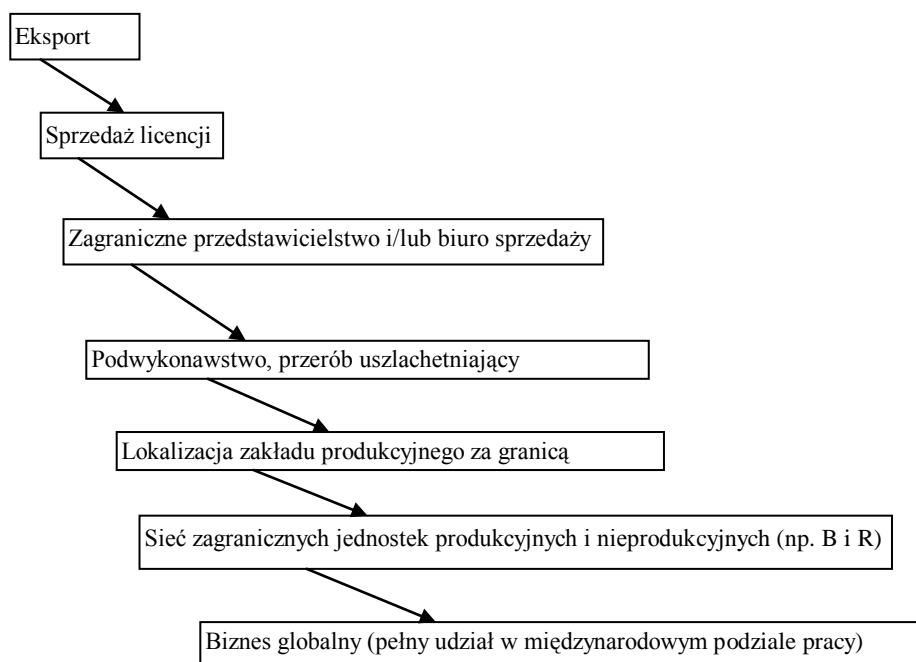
Eksport

Sprzedaż licencji

Zagraniczne przedstawicielstwo i/lub biuro sprzedaży

Podwykonawstwo, przerób uszlachetniający

Lokalizacja zakładu produkcyjnego za granicą

Sieć zagranicznych jednostek produkcyjnych i nieprodukcyjnych (np. B i R)

Biznes globalny (pełny udział w międzynarodowym podziale pracy)